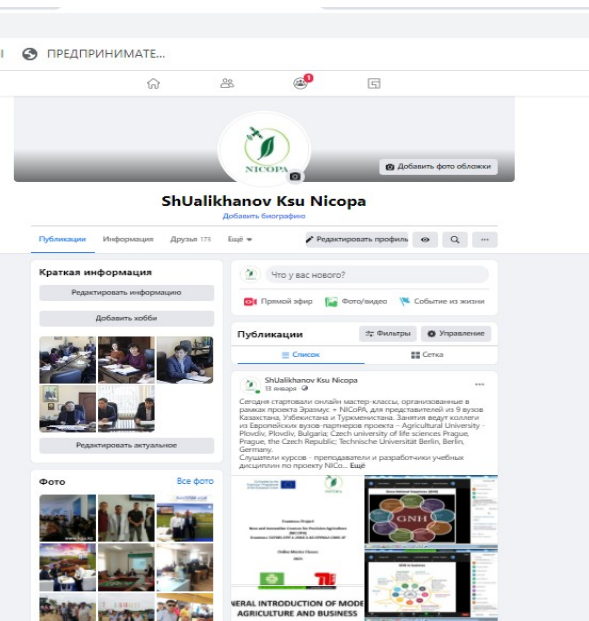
ПРЕДПРИНИМАТЕ...

1

NICOPA

Добавить фото обложки

ShUalikhanov Ksu Nicopa

Добавить биографию

Публикации Информация Друзья 173 Ещё

Редактировать профиль

Краткая информация

Редактировать информацию

Добавить хобби

Редактировать актуальное

Фото Все фото

Что у вас нового?

Прямой эфир Фото/видео Событие из жизни

Публикации Фильтры Управление

Список Сетка

ShUalikhanov Ksu Nicopa
13 января

Сегодня стартовали онлайн мастер-классы, организованные в рамках проекта Эразмус + NICoPA, для представителей из 9 вузов Казахстана, Узбекистана и Туркменистана. Занятия ведут коллеги из Европейских вузов-партнеров проекта – Agricultural University - Plovdiv, Plovdiv, Bulgaria; Czech university of life sciences Prague, Prague, the Czech Republic; Technische Universität Berlin, Berlin, Germany.
Слушатели курсов - преподаватели и разработчики учебных дисциплин по проекту NICo... Ещё

NICOPA

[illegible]

GNH

NERAL INTRODUCTION OF MODE AGRICULTURE AND BUSINESS